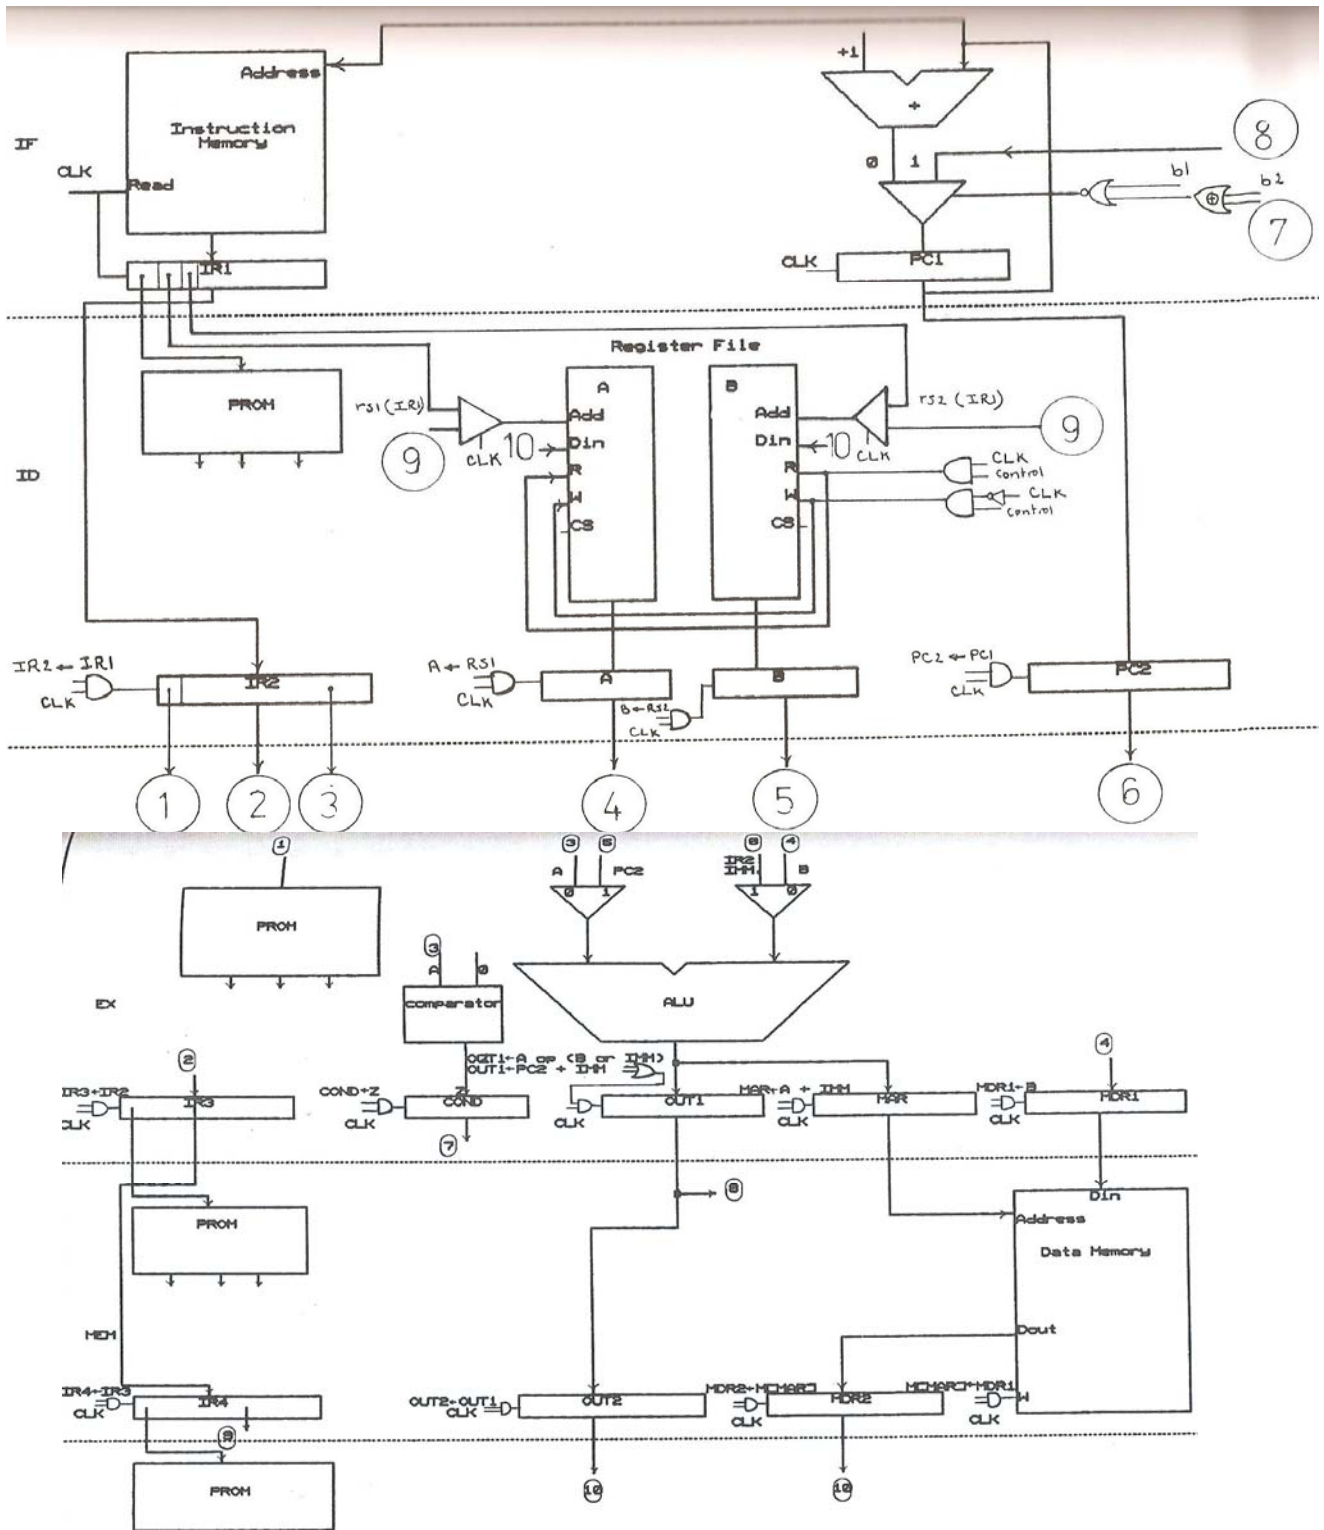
Address
Instruction Memory
IF
CLK
Read
IR1
+1
+
0 1
8
b1
b2
7
CLK
PC1
Register File
PROM
A
B
rs1 (IR1)
Add
Add
rs2 (IR1)
9
Din
Din
9
CLK
10
10
CLK
ID
R
R
CLK control
W
W
CLK control
CS
CS
IR2 ← IR1
IR2
A ← RS1
A
B
PC2 ← PC1
PC2
CLK
CLK
B ← RS2
CLK
CLK
1
2
3
4
5
6
1
PROM
3
6
A PC2
0 1
8
4
IR2 IMM. B
1 0
3
A 0
EX
comparator
ALU
OUT1 ← A op (B or IMM)
OUT1 ← PC2 + IMM
2
IR3 ← IR2
CLK
IR3
COND ← Z
CLK
Z
COND
7
OUT1
CLK
MAR ← A + IMM
CLK
MAR
4
MDR1 ← B
CLK
MDR1
8
PROM
Din
Address
Data Memory
MEM
Dout
IR4 ← IR3
CLK
IR4
OUT2 ← OUT1
CLK
OUT2
MDR2 ← M[MAR]
CLK
MDR2
M[MAR] ← MDR1
CLK
W
9
PROM
10
10